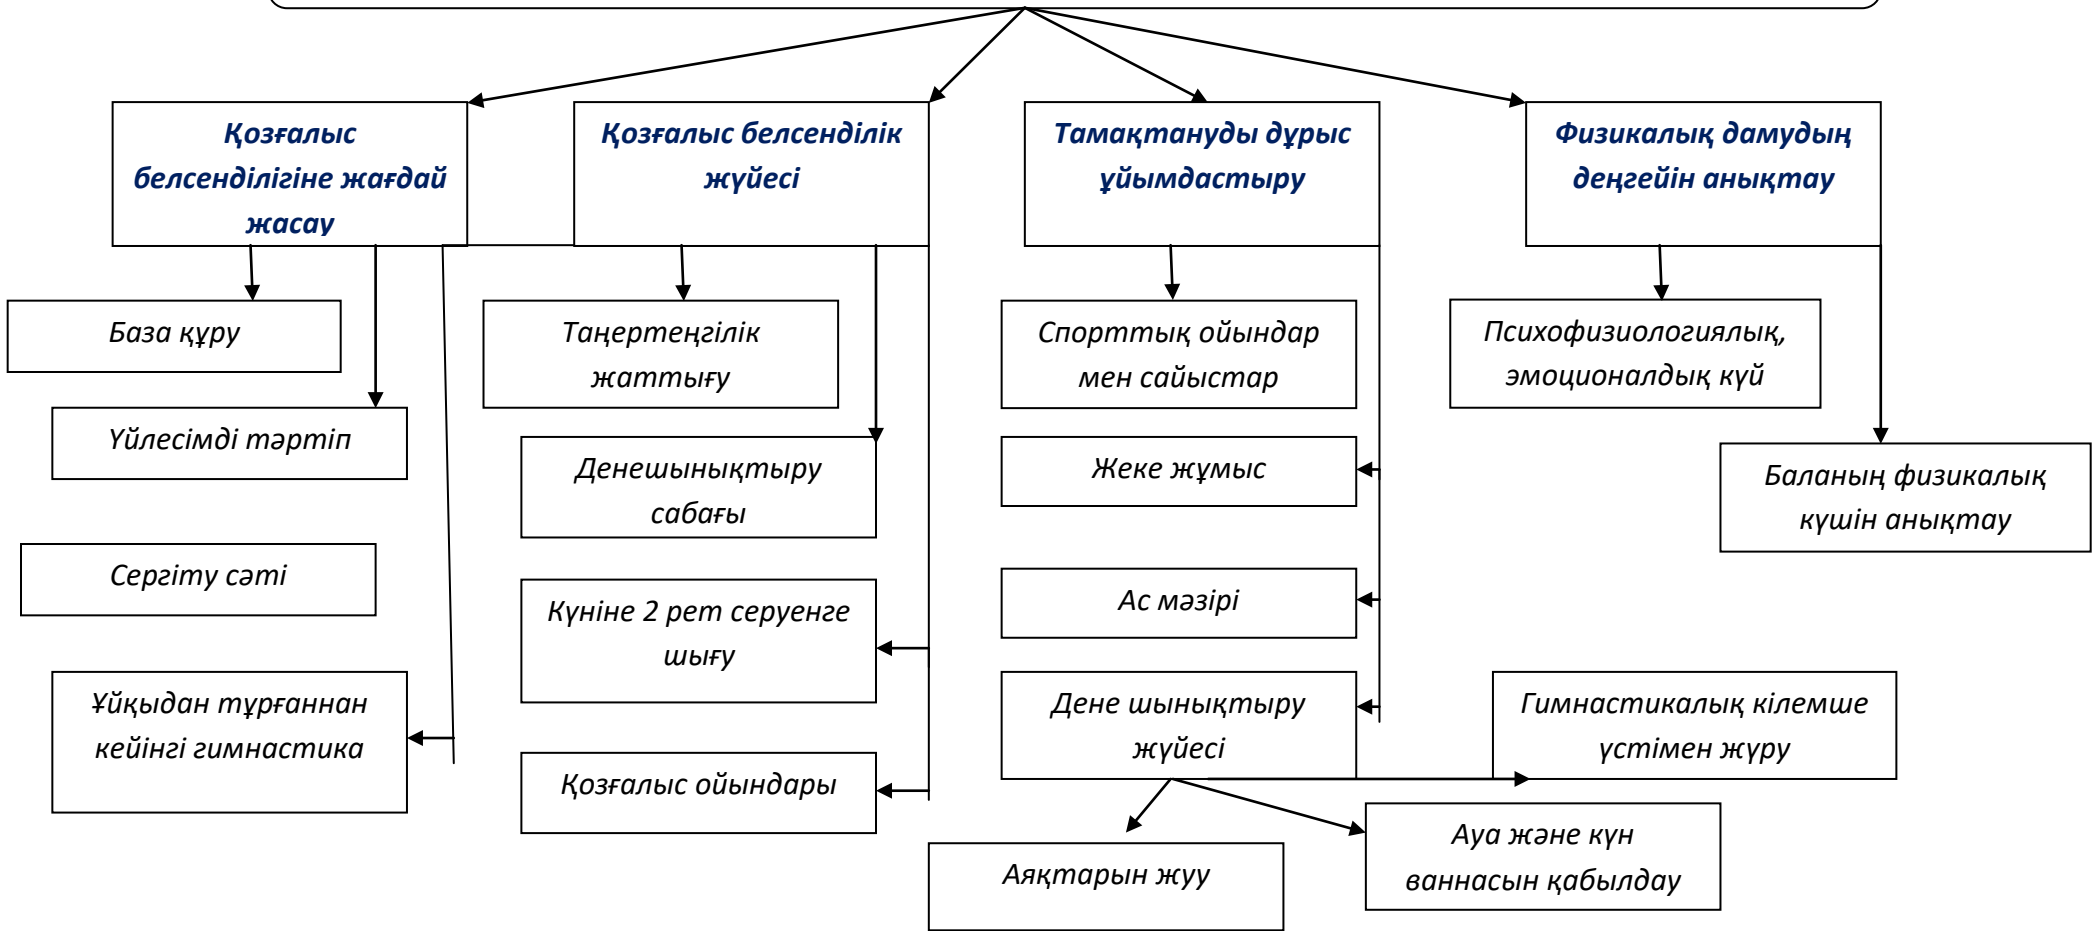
Қозғалыс белсенділігіне жағдай жасау

Қозғалыс белсенділік жүйесі

Тамақтануды дұрыс ұйымдастыру

Физикалық дамудың деңгейін анықтау

База құру

Үйлесімді тәртіп

Сергіту сәті

Ұйқыдан тұрғаннан кейінгі гимнастика

Таңертеңгілік жаттығу

Денешынықтыру сабағы

Күніне 2 рет серуенге шығу

Қозғалыс ойындары

Спорттық ойындар мен сайыстар

Жеке жұмыс

Ас мәзірі

Дене шынықтыру жүйесі

Аяқтарын жуу

Ауа және күн ваннасын қабылдау

Гимнастикалық кілемше үстімен жүру

Психофизиологиялық, эмоционалдық күй

Баланың физикалық күшін анықтау